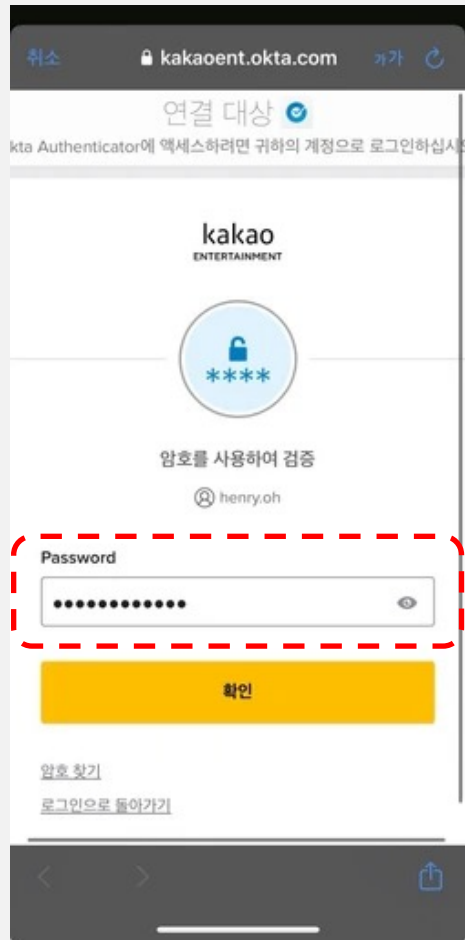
취소
kakaoent.okta.com
가가

연결 대상

kta Authenticator에 액세스하려면 귀하의 계정으로 로그인하십시

kakao
ENTERTAINMENT

****

암호를 사용하여 검증

henry.oh

Password

•••••••••••••

확인

암호 찾기

로그인으로 돌아가기